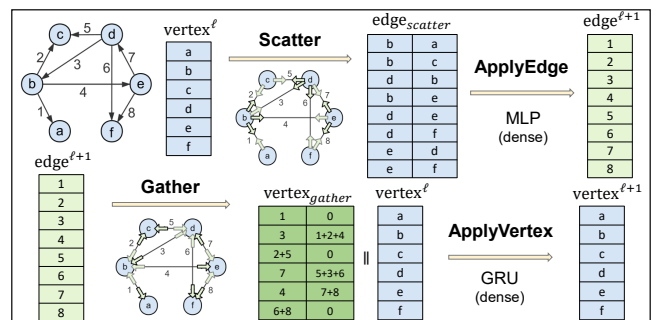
c 5 d
2 3 6 7
b 4 e
1 8
a f

vertex$^{\ell}$

| a |
|---|
| b |
| c |
| d |
| e |
| f |

Scatter

c 5 d
2 3 6 7
b 4 e
1 8
a f

edge$_{scatter}$

| b | a |
|---|---|
| b | c |
| d | b |
| b | e |
| d | e |
| d | f |
| e | d |
| e | f |

ApplyEdge

MLP
(dense)

edge$^{\ell+1}$

| 1 |
|---|
| 2 |
| 3 |
| 4 |
| 5 |
| 6 |
| 7 |
| 8 |

edge$^{\ell+1}$

| 1 |
|---|
| 2 |
| 3 |
| 4 |
| 5 |
| 6 |
| 7 |
| 8 |

Gather

c 5 d
2 3 6 7
b 4 e
1 8
a f

vertex$_{gather}$

| 1 | 0 |
|---|---|
| 3 | 1+2+4 |
| 2+5 | 0 |
| 7 | 5+3+6 |
| 4 | 7+8 |
| 6+8 | 0 |

||

vertex$^{\ell}$

| a |
|---|
| b |
| c |
| d |
| e |
| f |

ApplyVertex

GRU
(dense)

vertex$^{\ell+1}$

| a |
|---|
| b |
| c |
| d |
| e |
| f |